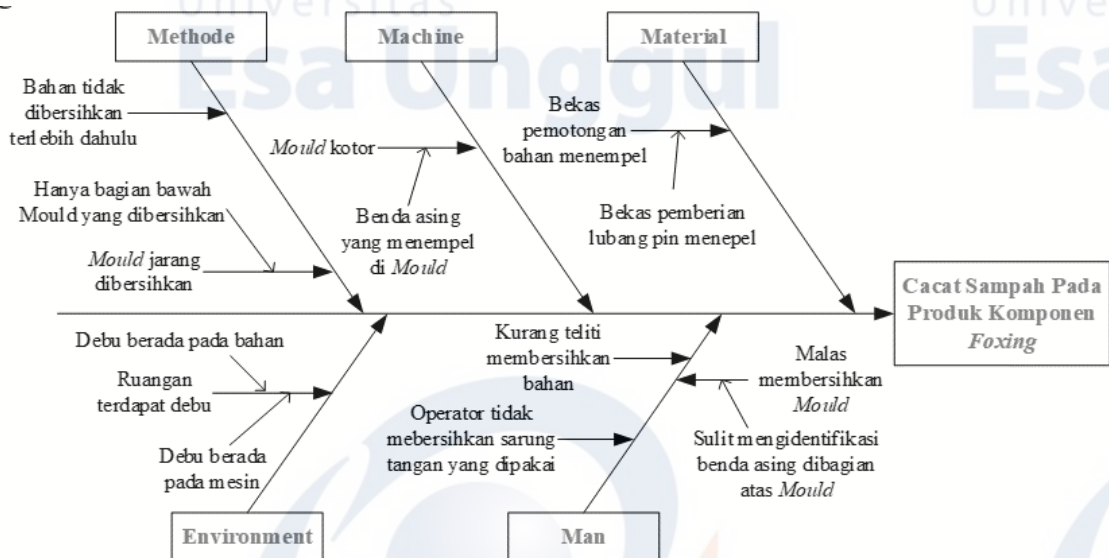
Universitas Esa Unggul

Universitas Esa

Methode

Machine

Material

Bahan tidak dibersihkan terlebih dahulu

*Mould* kotor

Bekas pemotongan bahan menempel

Hanya bagian bawah Mould yang dibersihkan

Benda asing yang menempel di *Mould*

Bekas pemberian lubang pin menepel

*Mould* jarang dibersihkan

Cacat Sampah Pada Produk Komponen *Foxing*

Debu berada pada bahan

Kurang teliti membersihkan bahan

Malas membersihkan *Mould*

Ruangan terdapat debu

Operator tidak mebersihkan sarung tangan yang dipakai

Sulit mengidentifikasi benda asing dibagian atas *Mould*

Debu berada pada mesin

Environment

Man